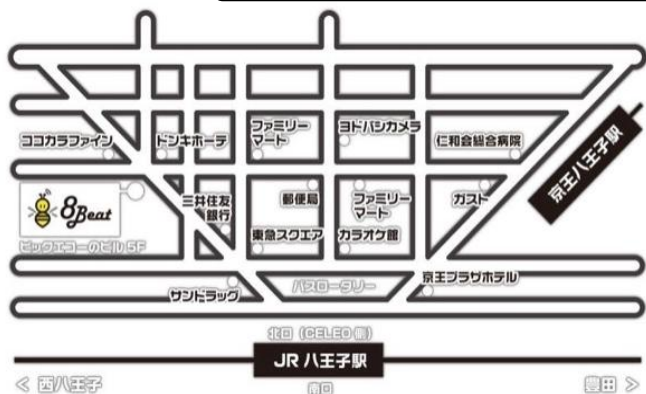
ココカラファイン

ドンキホーテ

ファミリーマート

ヨドバシカメラ

仁和会総合病院

京王八王子駅

8Beat

ビッグエコーのビル5F

三井住友銀行

郵便局

ファミリーマート

ガスト

東急スクエア

カラオケ館

京王プラザホテル

サンドラッグ

バスロータリー

北口（CELEO側）

JR 八王子駅

< 西八王子

南口

豊田 >